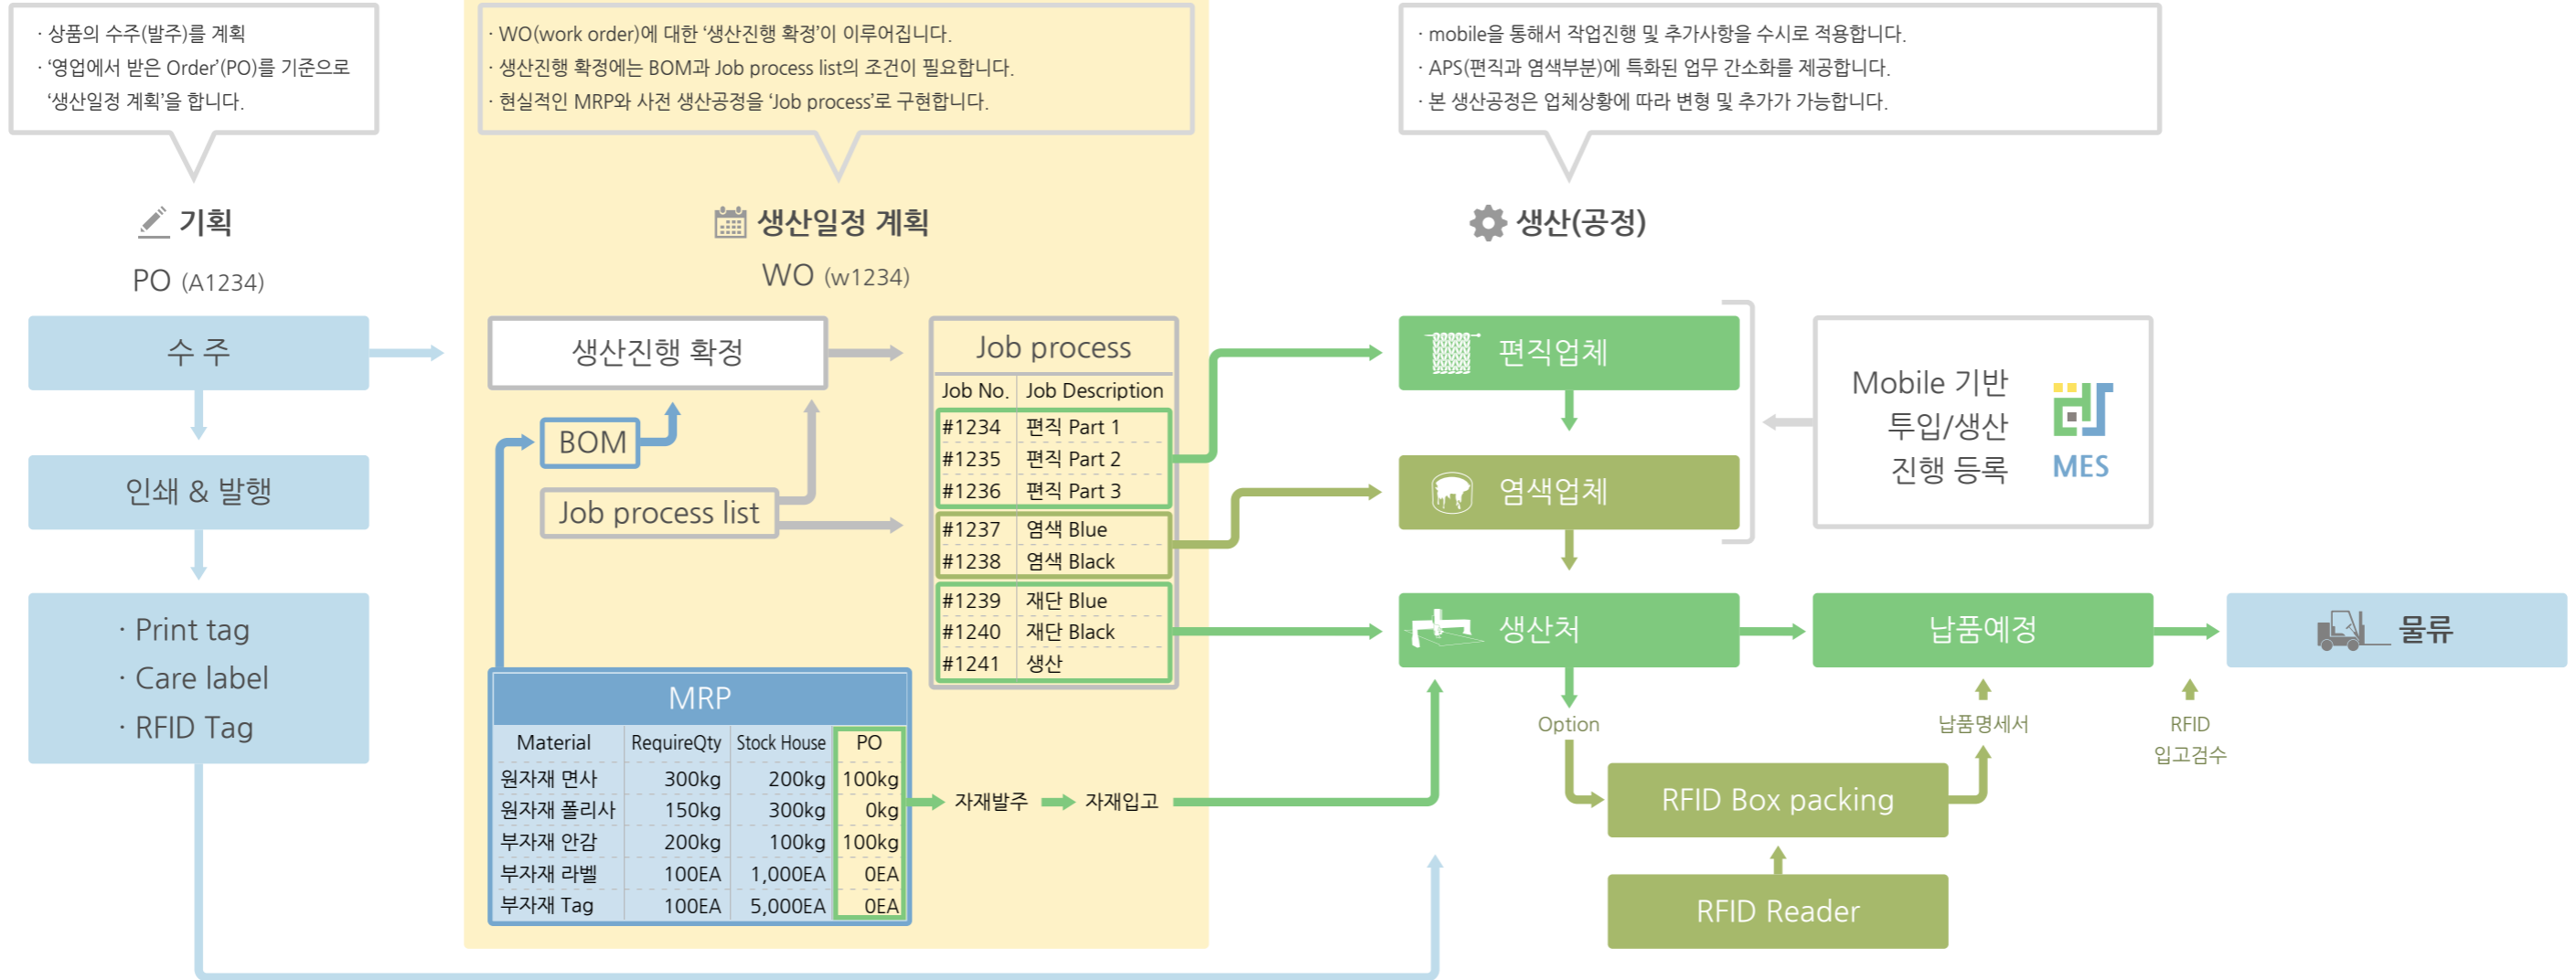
· 상품의 수주(발주)를 계획
· '영업에서 받은 Order'(PO)를 기준으로 '생산일정 계획'을 합니다.

· WO(work order)에 대한 '생산진행 확정'이 이루어집니다.
· 생산진행 확정에는 BOM과 Job process list의 조건이 필요합니다.
· 현실적인 MRP와 사전 생산공정을 'Job process'로 구현합니다.

· mobile을 통해서 작업진행 및 추가사항을 수시로 적용합니다.
· APS(편직과 염색부분)에 특화된 업무 간소화를 제공합니다.
· 본 생산공정은 업체상황에 따라 변형 및 추가가 가능합니다.

기획
PO (A1234)

수 주

인쇄 & 발행

· Print tag
· Care label
· RFID Tag

생산일정 계획
WO (w1234)

생산진행 확정

BOM

Job process list

Job process

| Job No. | Job Description |
|---|---|
| #1234 | 편직 Part 1 |
| #1235 | 편직 Part 2 |
| #1236 | 편직 Part 3 |
| #1237 | 염색 Blue |
| #1238 | 염색 Black |
| #1239 | 재단 Blue |
| #1240 | 재단 Black |
| #1241 | 생산 |

MRP

| Material | RequireQty | Stock House | PO |
|---|---|---|---|
| 원자재 면사 | 300kg | 200kg | 100kg |
| 원자재 폴리사 | 150kg | 300kg | 0kg |
| 부자재 안감 | 200kg | 100kg | 100kg |
| 부자재 라벨 | 100EA | 1,000EA | 0EA |
| 부자재 Tag | 100EA | 5,000EA | 0EA |

자재발주 자재입고

생산(공정)

편직업체

염색업체

생산처

Mobile 기반 투입/생산 진행 등록

MES

납품예정

물류

Option

납품명세서

RFID 입고검수

RFID Box packing

RFID Reader